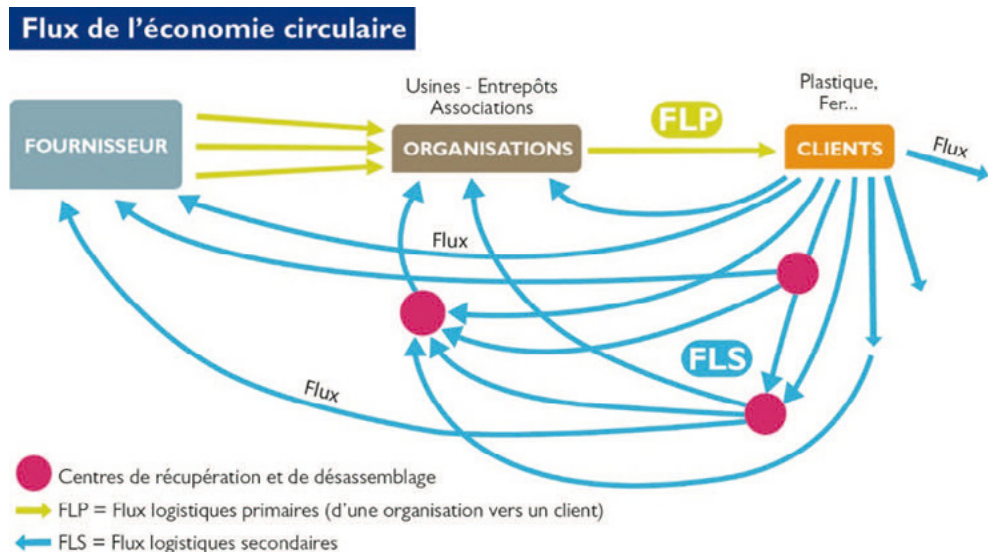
Flux de l'économie circulaire

FOURNISSEUR

Usines - Entrepôts
Associations

ORGANISATIONS

FLP

Plastique,
Fer...

CLIENTS

Flux

Flux

FLS

Flux

Centres de récupération et de désassemblage

FLP = Flux logistiques primaires (d'une organisation vers un client)

FLS = Flux logistiques secondaires